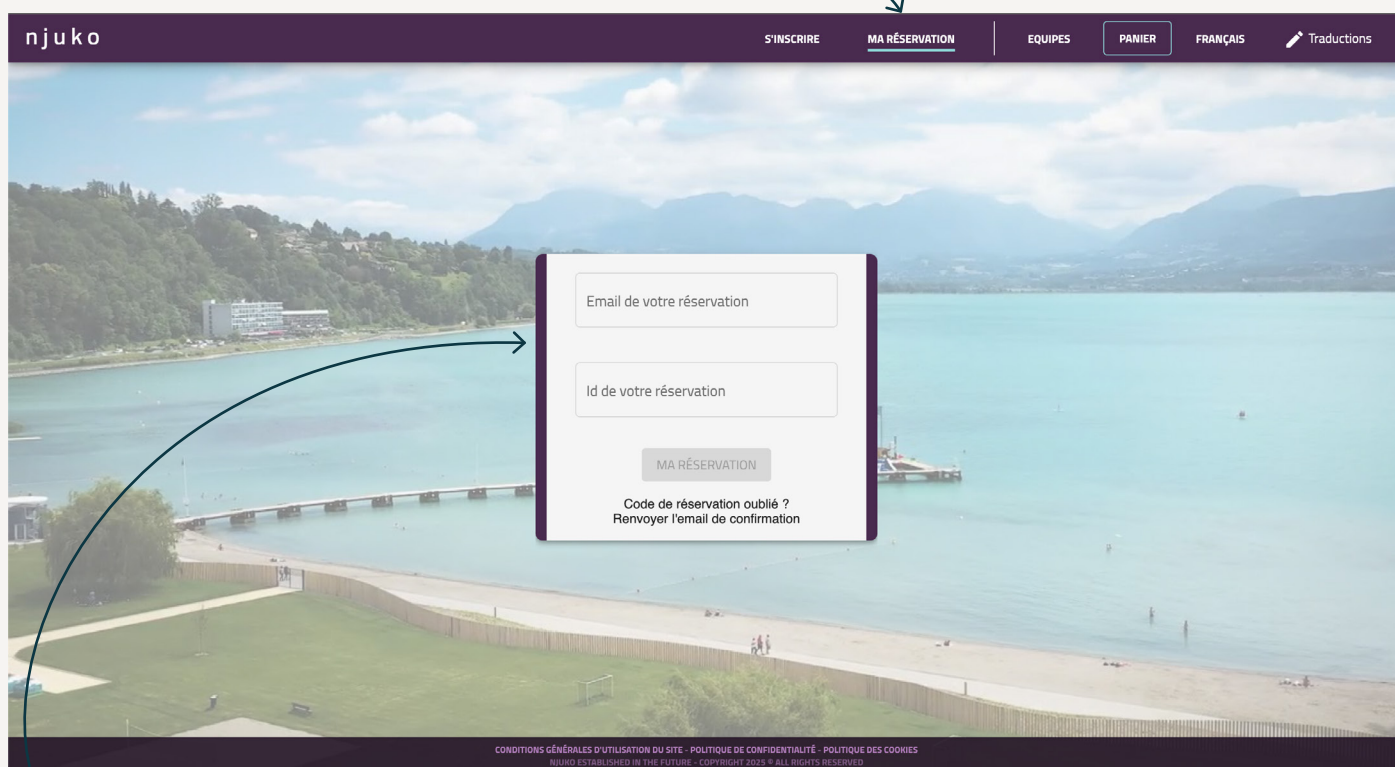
njuko

S'INSCRIRE MA RÉSERVATION EQUIPES PANIER FRANÇAIS Traductions

Email de votre réservation

Id de votre réservation

MA RÉSERVATION

Code de réservation oublié ?
Renvoyer l'email de confirmation

CONDITIONS GÉNÉRALES D'UTILISATION DU SITE - POLITIQUE DE CONFIDENTIALITÉ - POLITIQUE DES COOKIES
NJUKO ESTABLISHED IN THE FUTURE - COPYRIGHT 2025 © ALL RIGHTS RESERVED